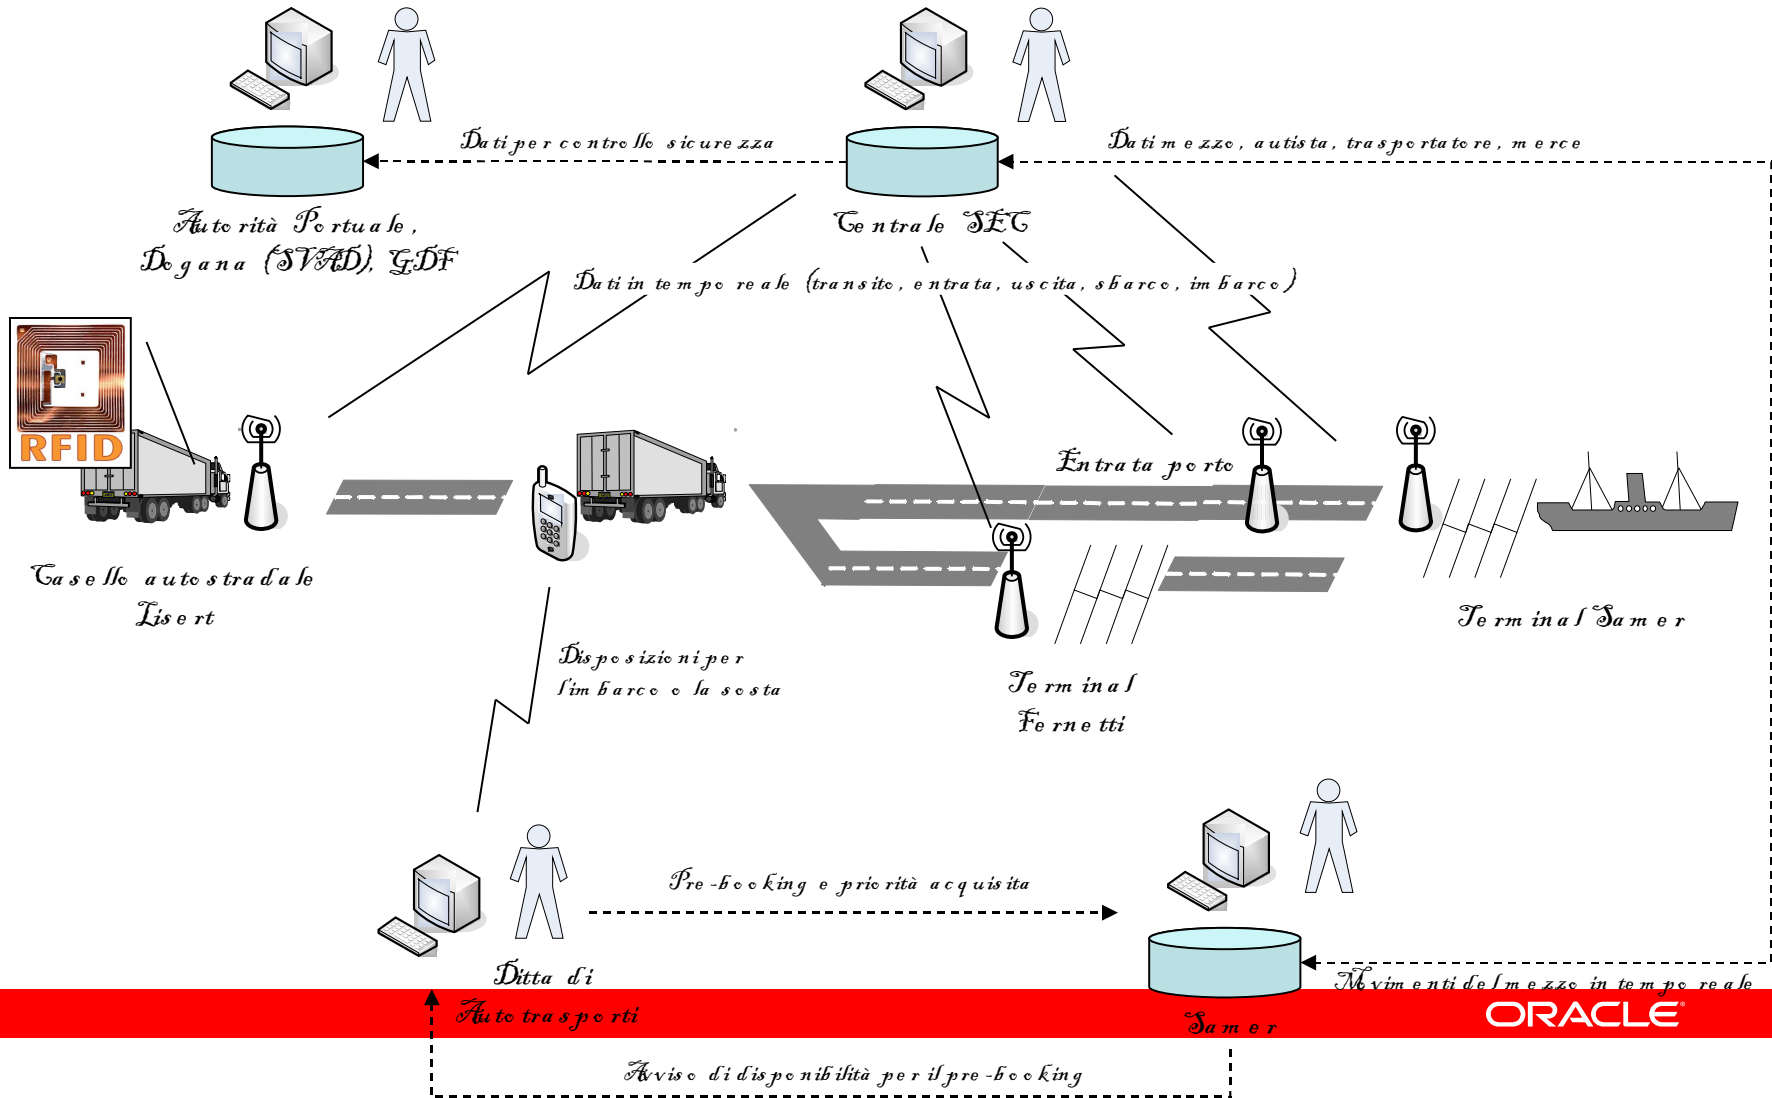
Dati per controllo sicurezza

Dati mezzo, autista, trasportatore, merce

Autorità Portuale, Dogana (SVAD), GDF

Centrale SEC

Dati in tempo reale (transito, entrata, uscita, sbarco, imbarco)

RFID

Casello autostradale Lisert

Entrata porto

Terminal Samer

Disposizioni per l'imbarco o la sosta

Terminal Fernetti

Pre-booking e priorità acquisita

Ditta di Autotrasporti

Movimenti del mezzo in tempo reale

Samer

ORACLE

Avviso di disponibilità per il pre-booking